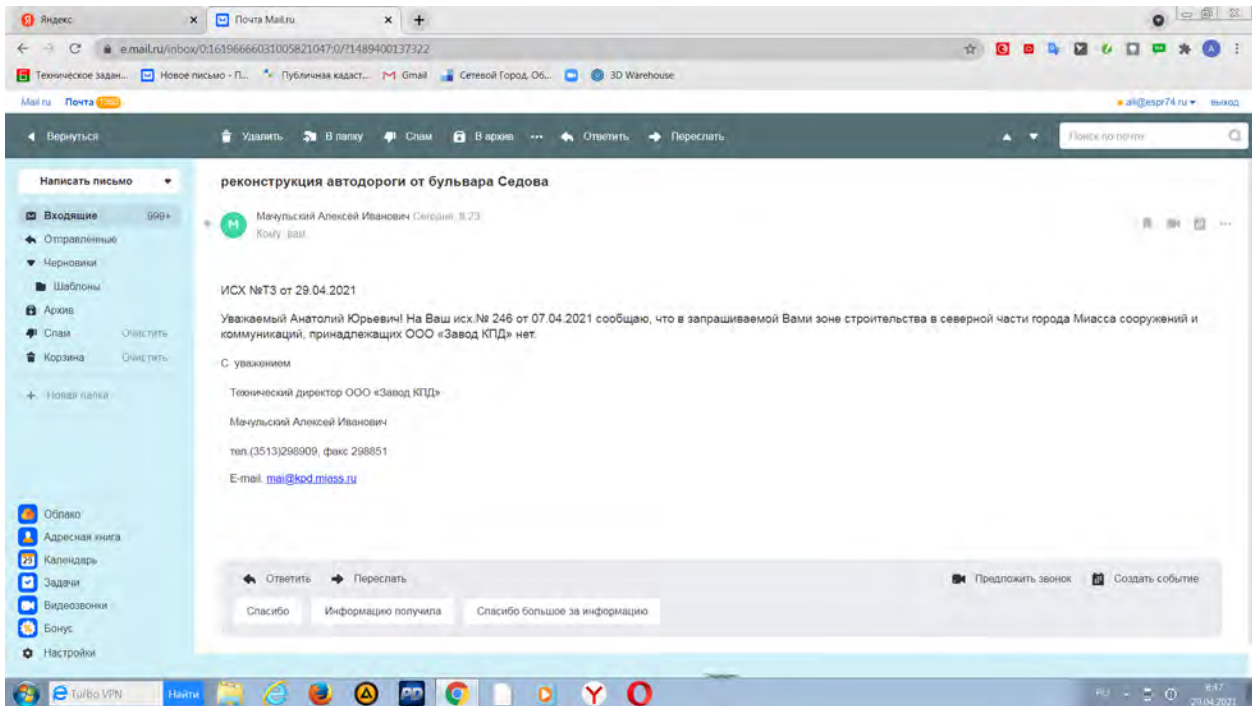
Яндекс
Почта Mail.ru
e.mail.ru/inbox/0:16196666031005821047:0/?1489400137322
Техническое задан... Новое письмо - П... Публичная кадаст... Gmail Сетевой Город. Об... 3D Warehouse
Mail.ru Почта 1569
ali@espr74.ru выход
Вернуться
Удалить В папку Спам В архив ··· Ответить Переслать
Поиск по почте
Написать письмо
Входящие 999+
Отправленные
Черновики
Шаблоны
Архив
Спам Очистить
Корзина Очистить
+ Новая папка
Облако
Адресная книга
Календарь
Задачи
Видеозвонки
Бонус
Настройки
реконструкция автодороги от бульвара Седова
Мачульский Алексей Иванович Сегодня, 8:23
Кому: вам
ИСХ №Т3 от 29.04.2021

Уважаемый Анатолий Юрьевич! На Ваш исх.№ 246 от 07.04.2021 сообщаю, что в запрашиваемой Вами зоне строительства в северной части города Миасса сооружений и коммуникаций, принадлежащих ООО «Завод КПД» нет.

С уважением

Технический директор ООО «Завод КПД»

Мачульский Алексей Иванович

тел.(3513)298909, факс 298851

E-mail: mai@kpd.miass.ru

Ответить Переслать
Предложить звонок Создать событие
Спасибо Информацию получила Спасибо большое за информацию
Turbo VPN Найти
RU 8:47 29.04.2021